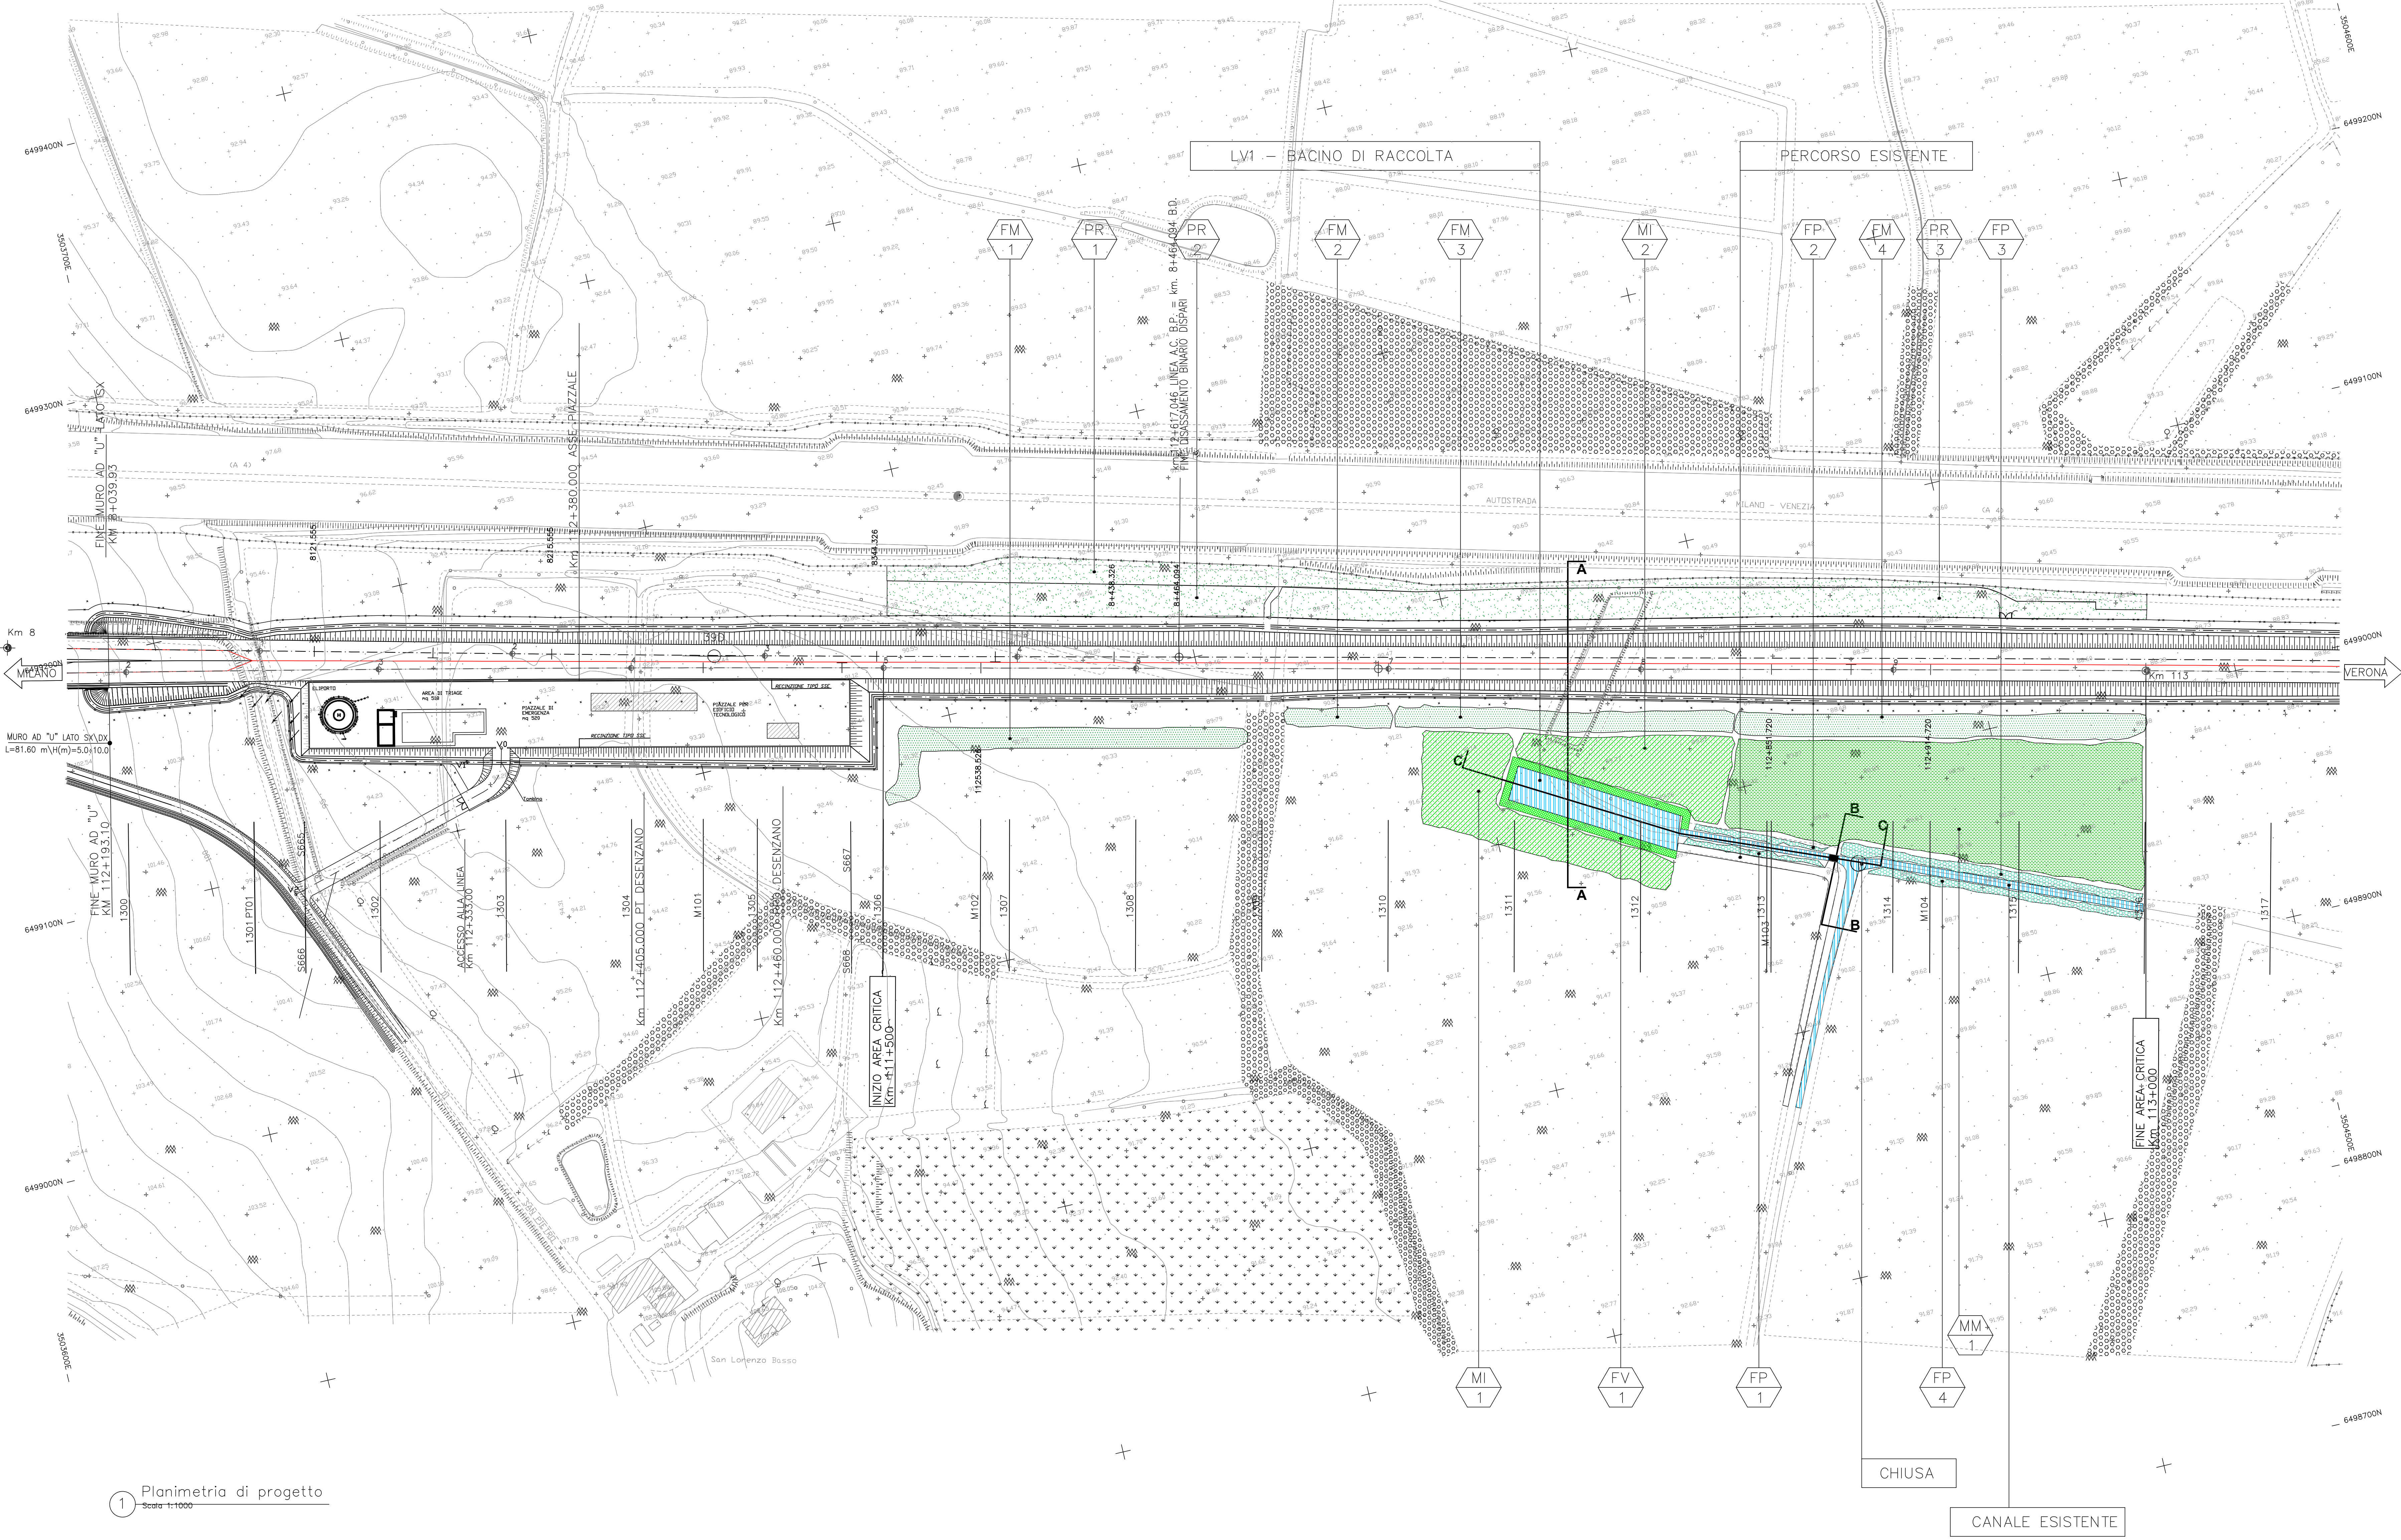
LV1 – BACINO DI RACCOLTA

PERCORSO ESISTENTE

FM 1
PR 1
PR 2
FM 2
FM 3
MI 2
FP 2
FM 4
PR 3
FP 3

km 112+617,046 LINEA A.C. B.P. = km. 8+464,094 B.D.
FINE DISASSAMENTO BINARIO DISPARI

FINE MURO AD "U" LATO SX
Km 112+039.93

Km 112+380.000 ASSE PIAZZALE

8121.555
8215.555
8343.326
8+438.326
8+464.094

AUTOSTRADA
MILANO – VENEZIA
(A 4)

Km 8
MILANO
VERONA
Km 113

MURO AD "U" LATO SX\DX
L=81.60 m\H(m)=5.0÷10.0

ELIPORTO
AREA DI TRIAGE
PIAZZALE DI EMERGENZA
PIAZZALE PER EDIFICIO TECNOLOGICO
RECINZIONE TIPO SSC

FINE MURO AD "U"
KM 112+193.10

A
A
B
B
C
C

112538.52
112+851.720
112+914.720

1300
1301 PT01
S665
S666
1302
ACCESSO ALLA LINEA
Km 112+333.00
1303
1304
Km 112+405.000 PT DESENZANO
M101
1305
Km 112+460.000 PBS DESENZANO
S667
S668
1306
INIZIO AREA CRITICA
Km 111+500
M102
1307
1308
1310
1311
1312
M103
1313
1314
M104
1315
1317
FINE AREA CRITICA
Km 113+000

MI 1
FV 1
FP 1
FP 4
MM 1

CHIUSA

CANALE ESISTENTE

San Lorenzo Basso

6499400N
6499300N
6499100N
6499000N
6499200N
6498900N
6498800N
6498700N
3503700E
3503600E
3504600E
3504500E

1 Planimetria di progetto
Scala 1:1000